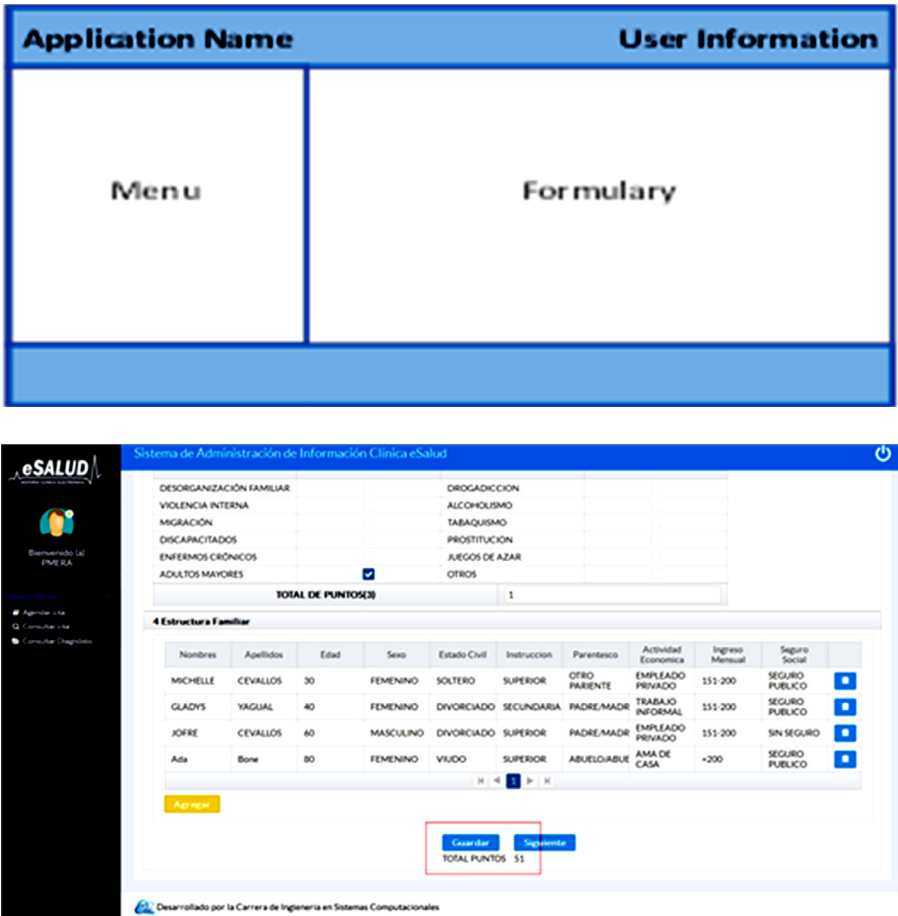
Application Name

User Information

Menu

Formulary

eSALUD

Sistema de Administración de Información Clínica eSalud

Bienvenido (a) PMERA

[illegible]

Agendar cita

Consultar cita

Consultar Diagnóstico

DESORGANIZACIÓN FAMILIAR
VIOLENCIA INTERNA
MIGRACIÓN
DISCAPACITADOS
ENFERMOS CRÓNICOS
ADULTOS MAYORES

DROGADICCION
ALCOHOLISMO
TABAQUISMO
PROSTITUCION
JUEGOS DE AZAR
OTROS

TOTAL DE PUNTOS(3) 1

4 Estructura Familiar

| Nombres | Apellidos | Edad | Sexo | Estado Civil | Instruccion | Parentesco | Actividad Economica | Ingreso Mensual | Seguro Social |
|---|---|---|---|---|---|---|---|---|---|
| MICHELLE | CEVALLOS | 30 | FEMENINO | SOLTERO | SUPERIOR | OTRO PARIENTE | EMPLEADO PRIVADO | 151-200 | SEGURO PUBLICO |
| GLADYS | YAGUAL | 40 | FEMENINO | DIVORCIADO | SECUNDARIA | PADRE/MADR | TRABAJO INFORMAL | 151-200 | SEGURO PUBLICO |
| JOFRE | CEVALLOS | 60 | MASCULINO | DIVORCIADO | SUPERIOR | PADRE/MADR | EMPLEADO PRIVADO | 151-200 | SIN SEGURO |
| Ada | Bone | 80 | FEMENINO | VIUDO | SUPERIOR | ABUELO/ABUE | AMA DE CASA | +200 | SEGURO PUBLICO |

1

Agregar

Guardar Siguiente

TOTAL PUNTOS 51

Desarrollado por la Carrera de Ingeniería en Sistemas Computacionales